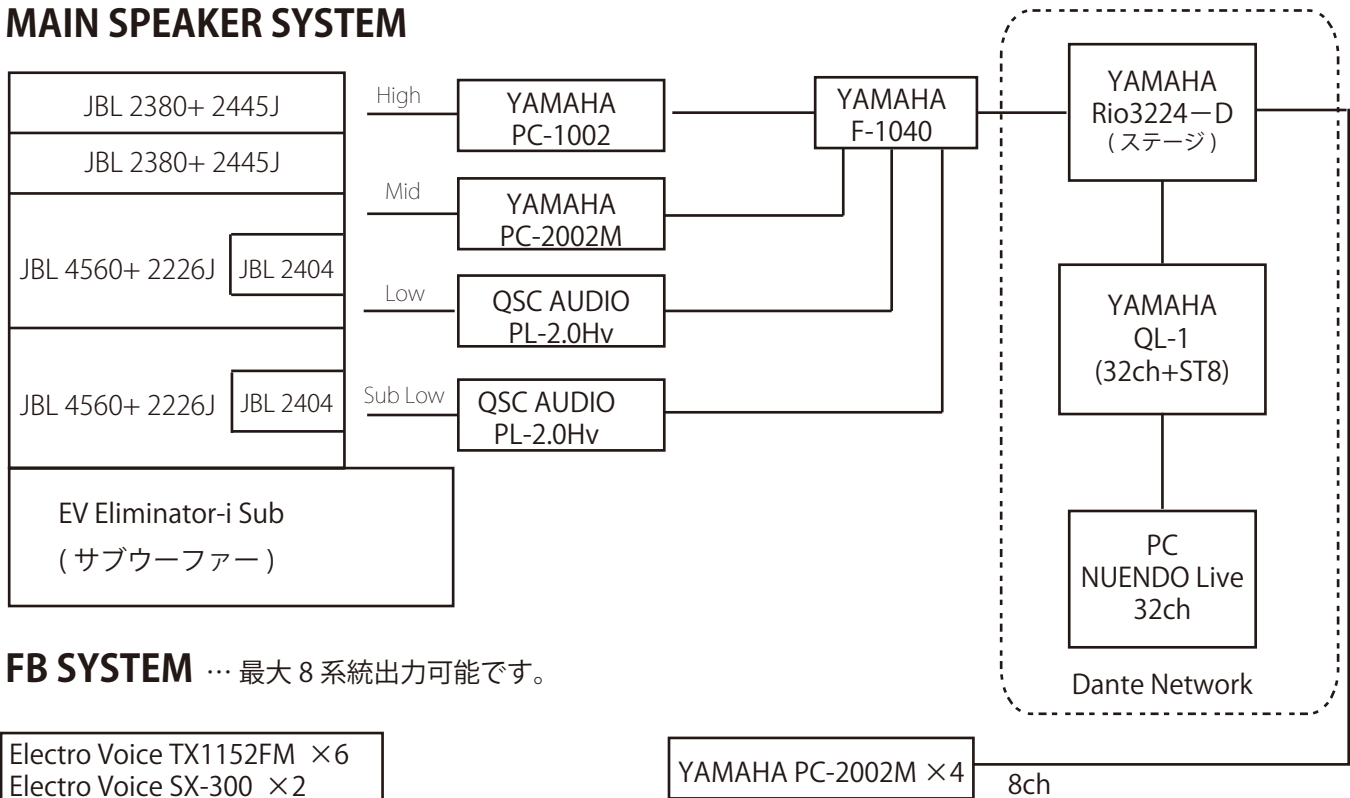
MAIN SPEAKER SYSTEM

JBL 2380+ 2445J

JBL 2380+ 2445J

JBL 4560+ 2226J

JBL 2404

JBL 4560+ 2226J

JBL 2404

EV Eliminator-i Sub
( サブウーファー )

High

Mid

Low

Sub Low

YAMAHA
PC-1002

YAMAHA
PC-2002M

QSC AUDIO
PL-2.0Hv

QSC AUDIO
PL-2.0Hv

YAMAHA
F-1040

YAMAHA
Rio3224－D
( ステージ )

YAMAHA
QL-1
(32ch+ST8)

PC
NUENDO Live
32ch

Dante Network

FB SYSTEM … 最大 8 系統出力可能です。

Electro Voice TX1152FM ×6
Electro Voice SX-300 ×2

YAMAHA PC-2002M ×4

8ch